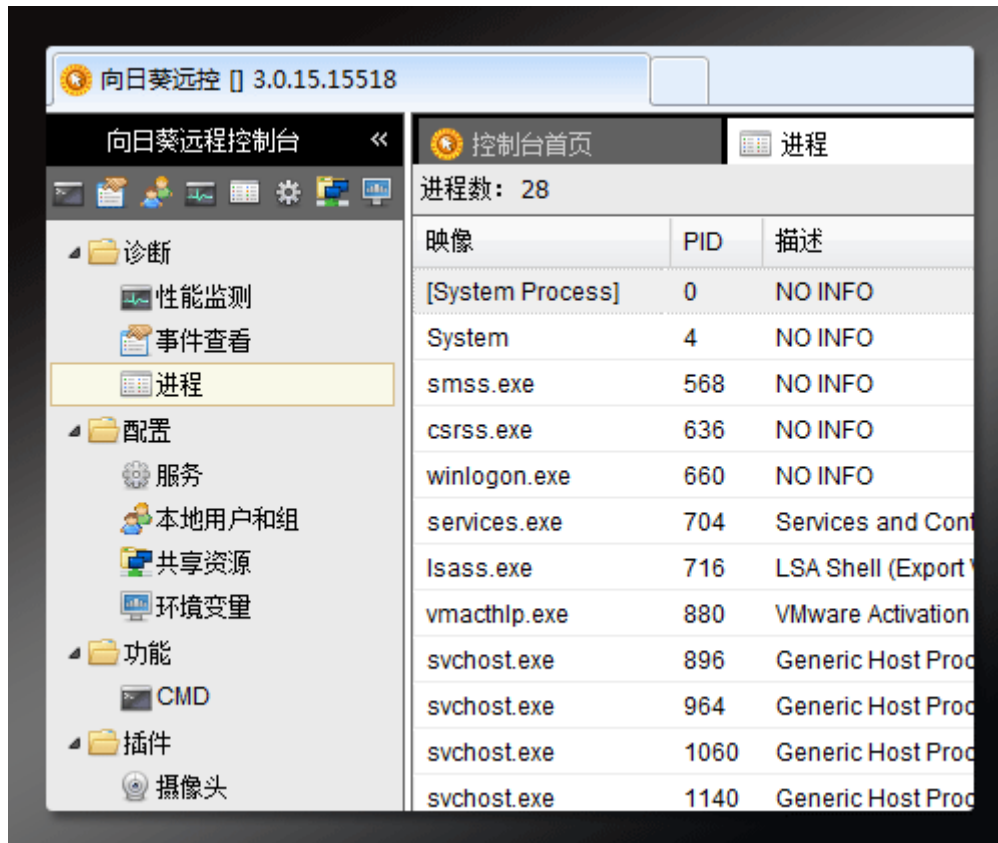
向日葵远控 [] 3.0.15.15518

向日葵远程控制台 «

诊断
性能监测
事件查看
进程
配置
服务
本地用户和组
共享资源
环境变量
功能
CMD
插件
摄像头

控制台首页
进程

进程数：28

| 映像 | PID | 描述 |
|---|---|---|
| [System Process] | 0 | NO INFO |
| System | 4 | NO INFO |
| smss.exe | 568 | NO INFO |
| csrss.exe | 636 | NO INFO |
| winlogon.exe | 660 | NO INFO |
| services.exe | 704 | Services and Con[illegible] |
| lsass.exe | 716 | LSA Shell (Export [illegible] |
| vmacthlp.exe | 880 | VMware Activation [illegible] |
| svchost.exe | 896 | Generic Host Pro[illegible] |
| svchost.exe | 964 | Generic Host Pro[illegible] |
| svchost.exe | 1060 | Generic Host Pro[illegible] |
| svchost.exe | 1140 | Generic Host Pro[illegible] |